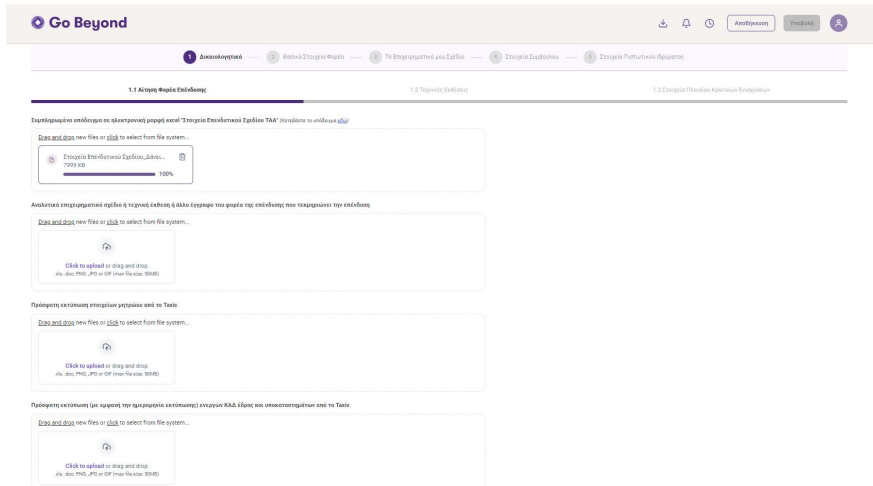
Go Beyond

Αποθήκευση Υποβολή

1 Δικαιολογητικά — 2 Βασικά Στοιχεία Φορέα — 3 Το Επιχειρηματικό μου Σχέδιο — 4 Στοιχεία Συμβούλου — 5 Στοιχεία Πιστωτικού Ιδρύματος

1.1 Αίτηση Φορέα Επένδυσης

1.2 Τεχνική Έκθεση

1.3 Στοιχεία Πλαισίου Κρατικών Ενισχύσεων

Συμπληρωμένο υπόδειγμα σε ηλεκτρονική μορφή excel "Στοιχεία Επενδυτικού Σχεδίου ΤΑΑ" (Κατεβάστε το υπόδειγμα εδώ)

Drag and drop new files or click to select from file system...

Στοιχεία Επενδυτικού Σχεδίου_Δανει...
7999 KB
100%

Αναλυτικό επιχειρηματικό σχέδιο ή τεχνική έκθεση ή άλλο έγγραφο του φορέα της επένδυσης που τεκμηριώνει την επένδυση

Drag and drop new files or click to select from file system...

Click to upload or drag and drop
.xls, .doc, PNG, JPG or GIF (max file size: 50MB)

Πρόσφατη εκτύπωση στοιχείων μητρώου από το Taxis

Drag and drop new files or click to select from file system...

Click to upload or drag and drop
.xls, .doc, PNG, JPG or GIF (max file size: 50MB)

Πρόσφατη εκτύπωση (με εμφανή την ημερομηνία εκτύπωσης) ενεργών ΚΑΔ έδρας και υποκαταστημάτων από το Taxis

Drag and drop new files or click to select from file system...

Click to upload or drag and drop
.xls, .doc, PNG, JPG or GIF (max file size: 50MB)